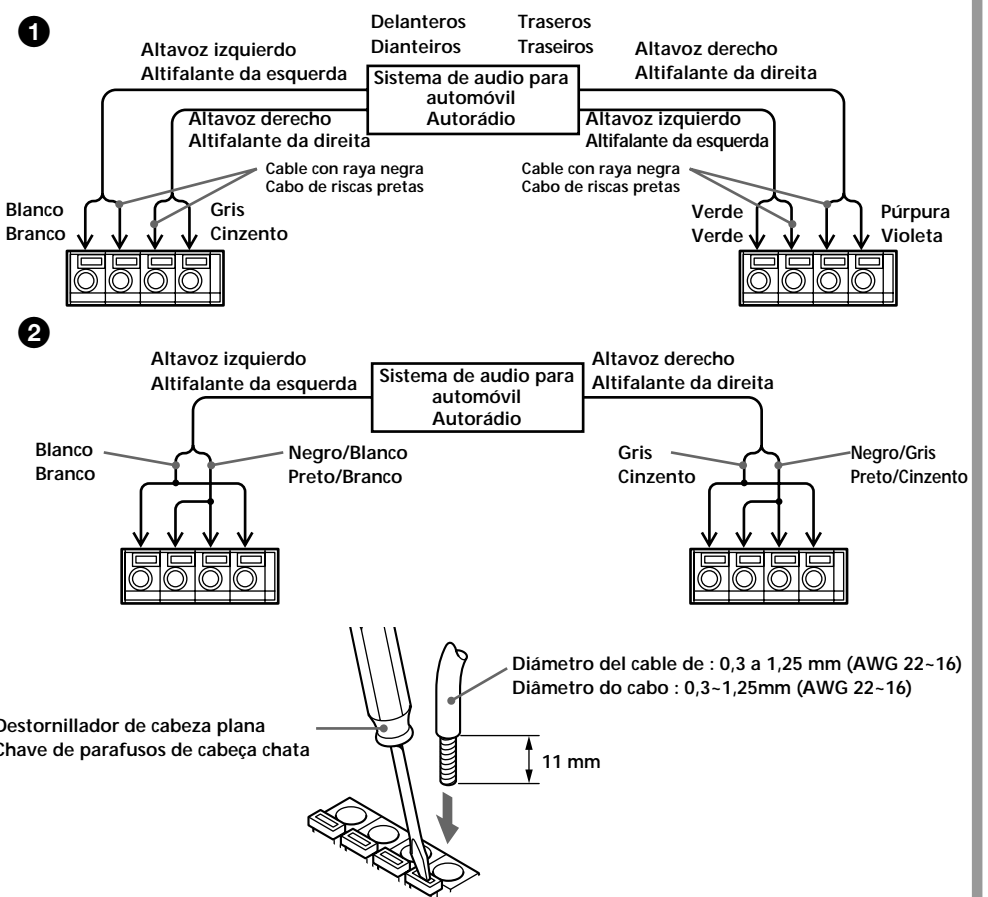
1

Delanteros
Dianteiros

Traseros
Traseiros

Altavoz izquierdo
Altifalante da esquerda

Sistema de audio para automóvil
Autorádio

Altavoz derecho
Altifalante da direita

Altavoz derecho
Altifalante da direita

Altavoz izquierdo
Altifalante da esquerda

Cable con raya negra
Cabo de riscas pretas

Cable con raya negra
Cabo de riscas pretas

Blanco
Branco

Gris
Cinzento

Verde
Verde

Púrpura
Violeta

2

Altavoz izquierdo
Altifalante da esquerda

Sistema de audio para automóvil
Autorádio

Altavoz derecho
Altifalante da direita

Blanco
Branco

Negro/Blanco
Preto/Branco

Gris
Cinzento

Negro/Gris
Preto/Cinzento

Diámetro del cable de : 0,3 a 1,25 mm (AWG 22~16)
Diâmetro do cabo : 0,3~1,25mm (AWG 22~16)

Destornillador de cabeza plana
Chave de parafusos de cabeça chata

11 mm